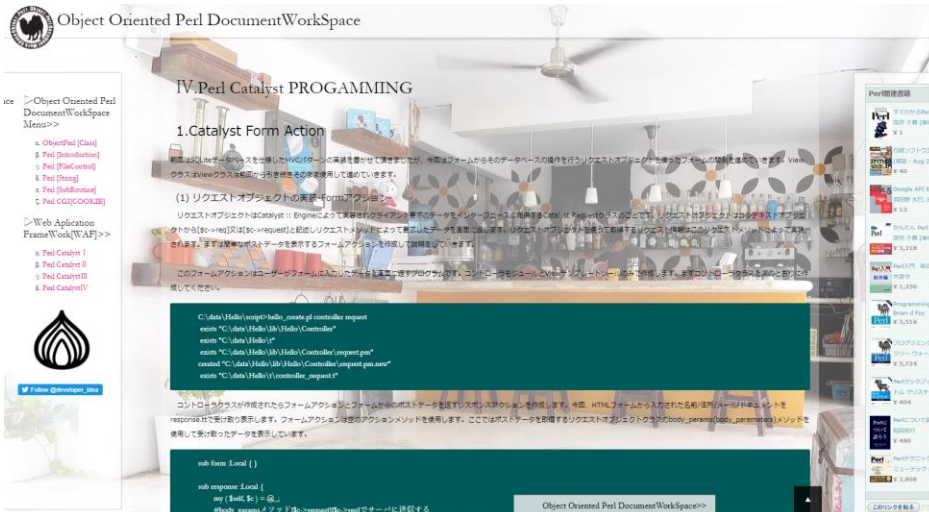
Object Oriented Perl DocumentWorkSpace

ice

▷Object Oriented Perl DocumentWorkSpace Menu>>

α. ObjectPerl [Class]
β. Perl [Introduction]
γ. Perl [FileControl]
δ. Perl [String]
ε. Perl [SubRoutine]
ζ. Perl CGI[COOKIE]

▷Web Aplication FrameWork[WAF]>>

α. Perl Catalyst I
β. Perl Catalyst II
γ. Perl CatalystIII
δ. Perl CatalystIV

Follow @developer_idea

IV.Perl Catalyst PROGAMMING

1.Catalyst Form Action

前回はSQLiteデータベースを使用したMVCパターンの実装を書かせて頂きましたが、今回はフォームからのデータベースの操作を行うリクエストオブジェクトと操作カフォームの基本を進めていきます。Viewクラス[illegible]

(1) リクエストオブジェクトの実装-Formアクション

リクエストオブジェクトはCatalyst :: Engine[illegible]

このフォームアクションは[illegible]

C:\data\Hello\script>hello_create.pl controller request
exists "C:\data\Hello\lib\Hello\Controller"
exists "C:\data\Hello\t"
exists "C:\data\Hello\lib\Hello\Controller\request.pm"
created "C:\data\Hello\lib\Hello\Controller\request.pm.new"
exists "C:\data\Hello\t\controller_request.t"

コントローラクラスが作成されたらフォームアクションとフォームからのポストデータを返すレスポンスアクションを作成します。今回、HTMLフォームから入力された名前/住所/フォームの値をresponse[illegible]で受け取り表示します。フォームアクションは空のアクションメソッドを使用します。ここではポストデータを取得するリクエストオブジェクトクラスのbody_params(body_parameters)メソッドを使用して受け取ったデータを表示しています。

sub form :Local { }

sub response :Local {
my ($self, $c) = @_;
#body_params メソッドで$c->request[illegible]でサーバに送信する

Object Oriented Perl DocumentWorkSpace>>

Perl関連書籍

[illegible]
¥ 1
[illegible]
¥ 40
Google API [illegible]
¥ 33
かんたん Perl
¥ 2,218
Perl入門
¥ 1,250
Programming
Brian d Foy
¥ 3,316
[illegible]
¥ 3,324
Perlクックブック
¥ 1,790
Perlについて
¥ 480
Perlテクニック
¥ 2,808

このリンクを取る